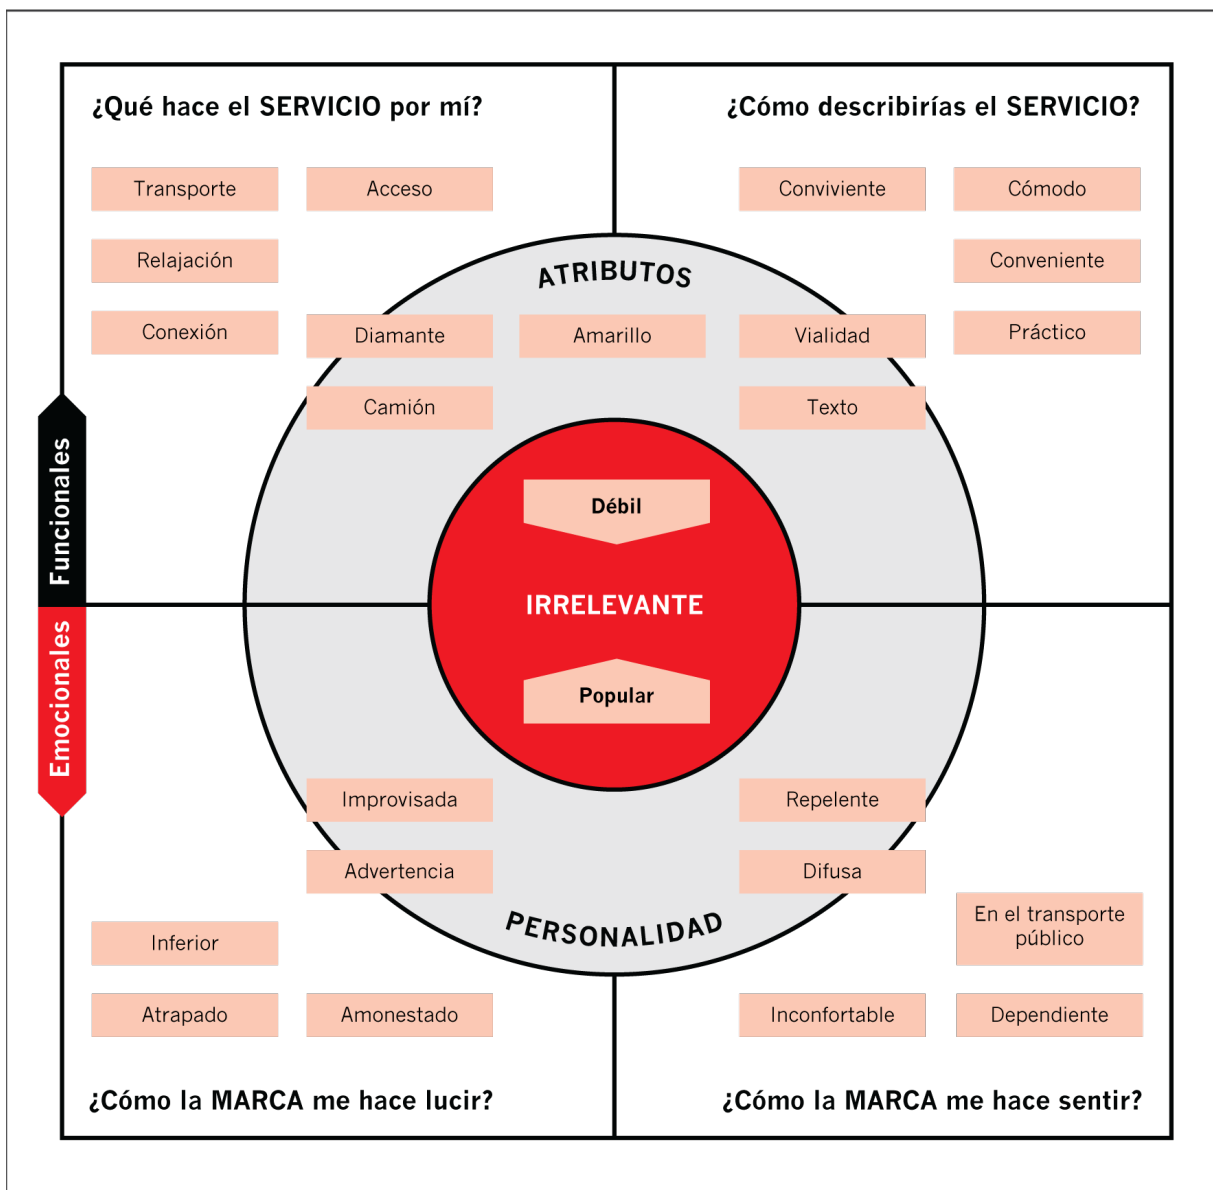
¿Qué hace el SERVICIO por mí?

Transporte

Acceso

Relajación

Conexión

¿Cómo describirías el SERVICIO?

Conviviente

Cómodo

Conveniente

Práctico

ATRIBUTOS

Diamante

Amarillo

Vialidad

Camión

Texto

Funcionales

Emocionales

Débil

IRRELEVANTE

Popular

Improvisada

Repelente

Advertencia

Difusa

PERSONALIDAD

Inferior

En el transporte público

Atrapado

Amonestado

Inconfortable

Dependiente

¿Cómo la MARCA me hace lucir?

¿Cómo la MARCA me hace sentir?